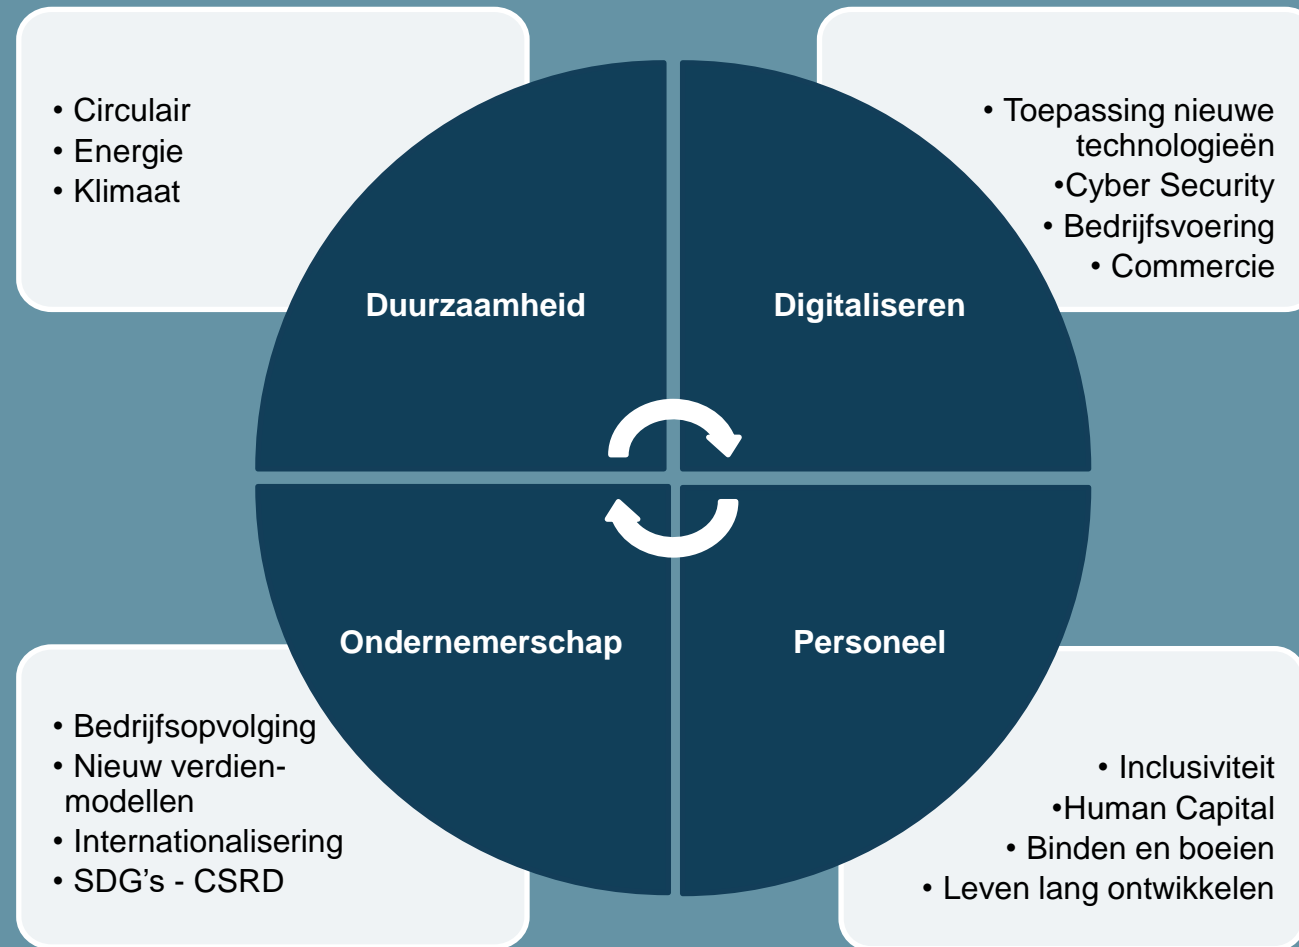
• Circulair
• Energie
• Klimaat

• Toepassing nieuwe technologieën
•Cyber Security
• Bedrijfsvoering
• Commercie

Duurzaamheid

Digitaliseren

Ondernemerschap

Personeel

• Bedrijfsopvolging
• Nieuw verdienmodellen
• Internationalisering
• SDG's - CSRD

• Inclusiviteit
•Human Capital
• Binden en boeien
• Leven lang ontwikkelen